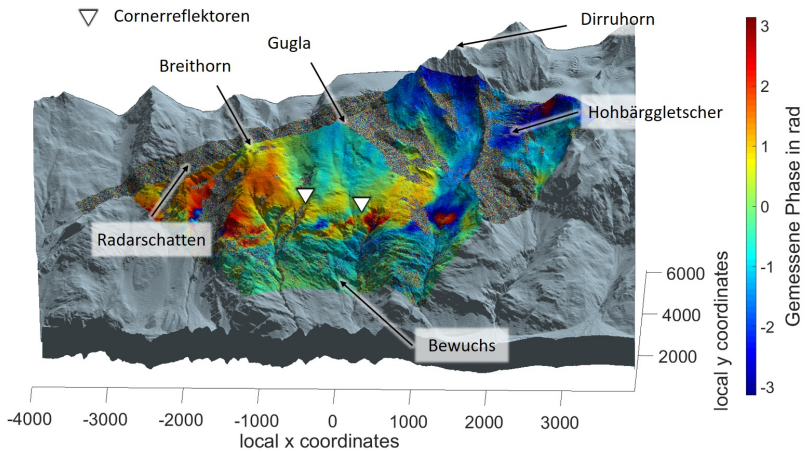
▽ Cornerreflektoren

Dirruhorn

Gugla

Breithorn

Hohbärggletscher

Radarschatten

Bewuchs

6000
4000
2000
local y coordinates

-4000 -3000 -2000 -1000 0 1000 2000 3000
local x coordinates

3
2
1
0
-1
-2
-3
Gemessene Phase in rad